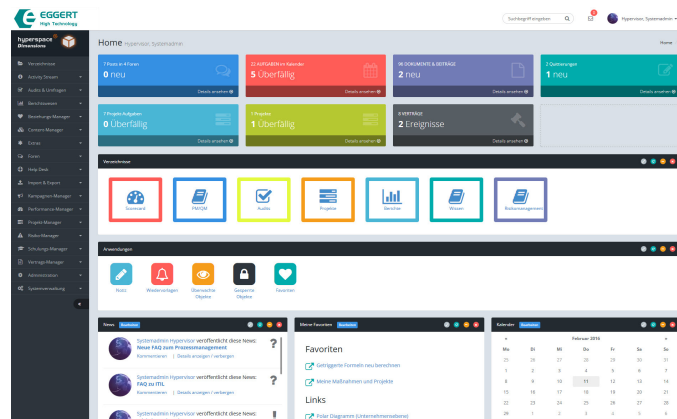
EGGERT
High Technology

Suchbegriff eingeben

Hypervisor, Systemadmin

hyperspace Dimensions

Verzeichnisse
Activity Stream
Audits & Umfragen
Berichtswesen
Beziehungs-Manager
Content-Manager
Extras
Foren
Help Desk
Import & Export
Kampagnen-Manager
Performance-Manager
Projekt-Manager
Risiko-Manager
Schulungs-Manager
Vertrags-Manager
Administration
Systemverwaltung

Home Hypervisor, Systemadmin

Home

7 Posts in 4 Foren
0 neu
Details ansehen

22 AUFGABEN im Kalender
5 Überfällig
Details ansehen

96 DOKUMENTE & BEITRÄGE
2 neu
Details ansehen

2 Quittierungen
1 neu
Details ansehen

7 Projekt-Aufgaben
0 Überfällig
Details ansehen

1 Projekte
1 Überfällig
Details ansehen

0 VERTRÄGE
2 Ereignisse
Details ansehen

Verzeichnisse

Scorecard
FMICQM
Audits
Projekte
Berichte
Wissen
Risikomanagement

Anwendungen

Notiz
Wiedervorlagen
Überwachte Objekte
Gesperrte Objekte
Favoriten

News Bearbeiten

Systemadmin Hypervisor veröffentlicht diese News:
Neue FAQ zum Prozessmanagement
Kommentieren | Details anzeigen / verbergen

Systemadmin Hypervisor veröffentlicht diese News:
FAQ zu ITIL
Kommentieren | Details anzeigen / verbergen

Systemadmin Hypervisor veröffentlicht diese News:

Meine Favoriten Bearbeiten

Favoriten

Getriggerte Formeln neu berechnen

Meine Maßnahmen und Projekte

Links

Polar Diagramm (Unternehmensziele)

Kalender Bearbeiten

«
Februar 2016
»

| Mo | Di | Mi | Do | Fr | Sa | So |
|---|---|---|---|---|---|---|
| 25 | 26 | 27 | 28 | 29 | 30 | 31 |
| 1 | 2 | 3 | 4 | 5 | 6 | 7 |
| 8 | 9 | 10 | 11 | 12 | 13 | 14 |
| 15 | 16 | 17 | 18 | 19 | 20 | 21 |
| 22 | 23 | 24 | 25 | 26 | 27 | 28 |
| 29 | 1 | 2 | 3 | 4 | 5 | 6 |